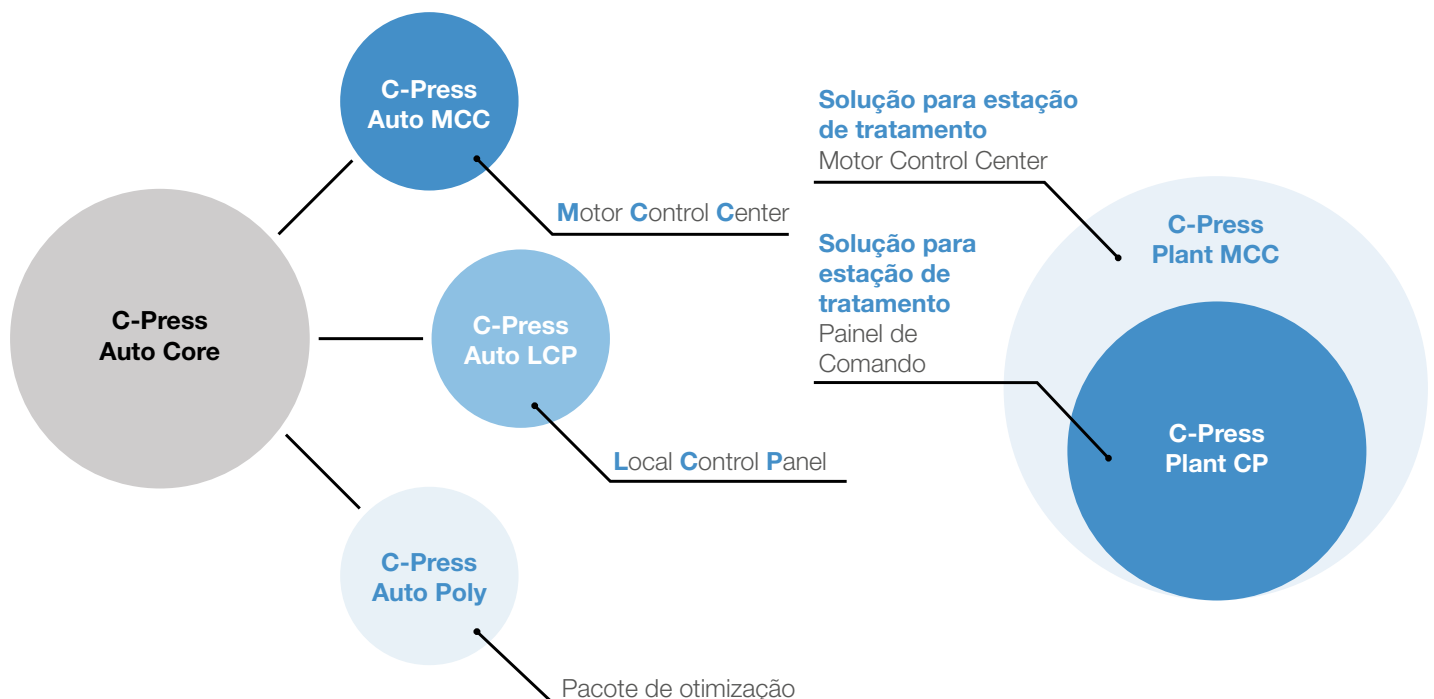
C-Press Auto MCC

Solução para estação de tratamento
Motor Control Center

Motor Control Center

Solução para estação de tratamento
Painel de Comando

C-Press Plant MCC

C-Press Auto Core

C-Press Auto LCP

C-Press Plant CP

Local Control Panel

C-Press Auto Poly

Pacote de otimização